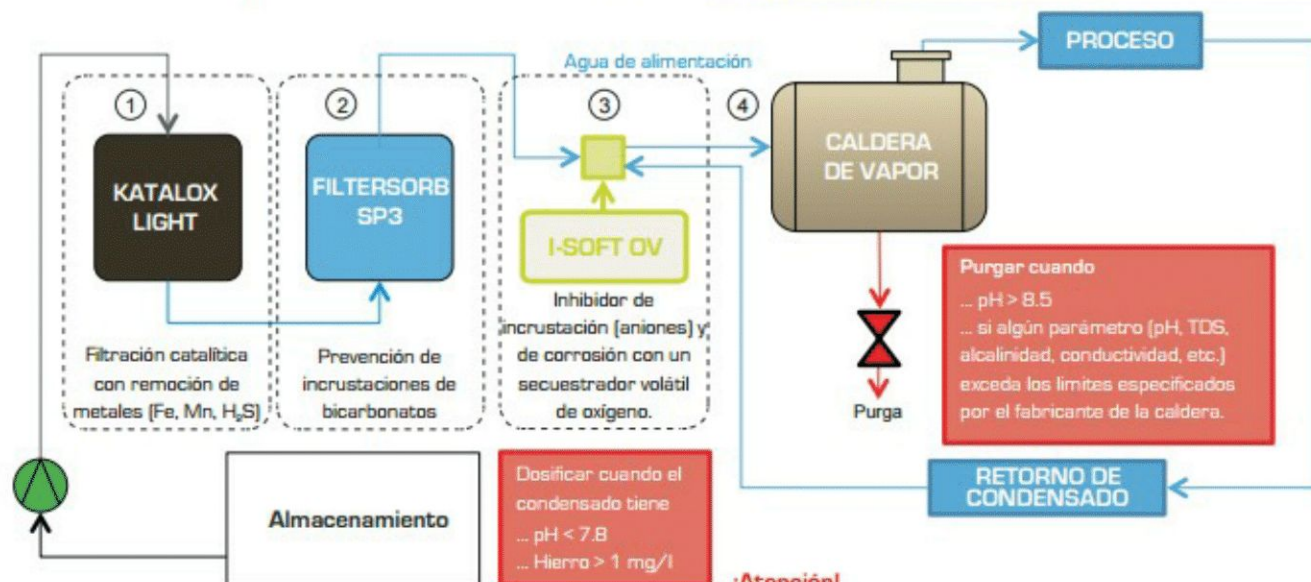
Agua de alimentación

PROCESO

1

KATALOX LIGHT

Filtración catalítica con remoción de metales (Fe, Mn, $H_2S$)

2

FILTERSORB SP3

Prevención de incrustaciones de bicarbonatos

3

I-SOFT OV

Inhibidor de incrustación (aniones) y de corrosión con un secuestrador volátil de oxígeno.

4

CALDERA DE VAPOR

Purga

Purgar cuando
... pH > 8.5
... si algún parámetro (pH, TDS, alcalinidad, conductividad, etc.) exceda los límites especificados por el fabricante de la caldera.

RETORNO DE CONDENSADO

Almacenamiento

Dosificar cuando el condensado tiene
... pH < 7.8
... Hierro > 1 mg/l

¡Atención!